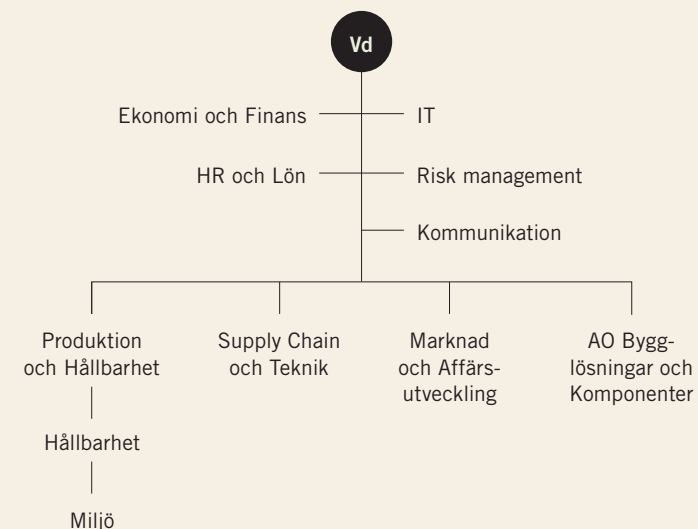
Vd

Ekonomi och Finans

IT

HR och Lön

Risk management

Kommunikation

Produktion och Hållbarhet

Hållbarhet

Miljö

Supply Chain och Teknik

Marknad och Affärsutveckling

AO Bygglösningar och Komponenter